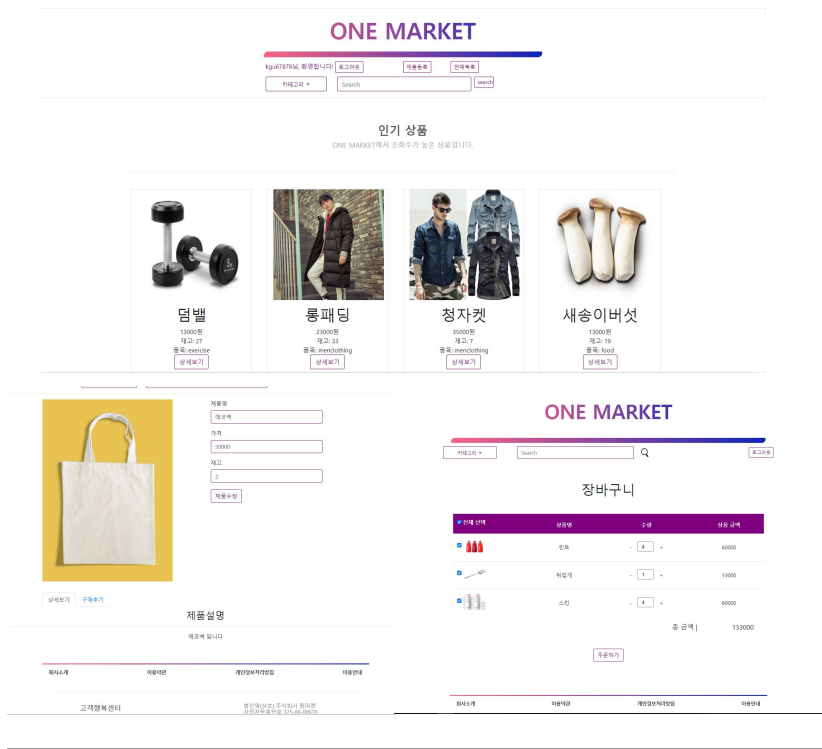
ONE MARKET

kgu67878님, 환영합니다! 로그아웃 적용통록 판매목록

카테고리 ▾ Search search

인기 상품

ONE MARKET에서 조회수가 높은 상품입니다.

덤벨
13000원
재고: 27
품목: exercise
상세보기

롱패딩
23000원
재고: 33
품목: menclothing
상세보기

청자켓
35000원
재고: 7
품목: menclothing
상세보기

새송이버섯
13000원
재고: 19
품목: food
상세보기

제품명
에코백
가격
50000
재고
2
제품수정

상세보기 구매후기

제품설명

에코백 입니다

회사소개 이용약관 개인정보처리방침 이용안내

고객행복센터

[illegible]

ONE MARKET

카테고리 ▾ Search 로그아웃

장바구니

| 전체 선택 | 상품명 | 수량 | 상품 금액 |
|---|---|---|---|
| | 틴트 | - 4 + | 60000 |
| | 뒤집개 | - 1 + | 13000 |
| | 스킨 | - 4 + | 60000 |

총 금액 | 133000

주문하기

회사소개 이용약관 개인정보처리방침 이용안내